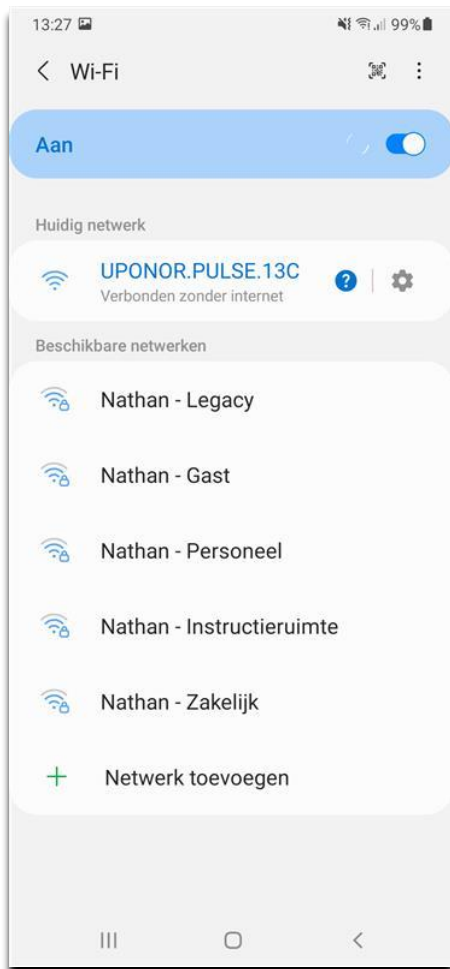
13:27

99%

Wi-Fi

Aan

Huidig netwerk

UPONOR.PULSE.13C
Verbonden zonder internet

?

Beschikbare netwerken

Nathan - Legacy

Nathan - Gast

Nathan - Personeel

Nathan - Instructieruimte

Nathan - Zakelijk

+ Netwerk toevoegen